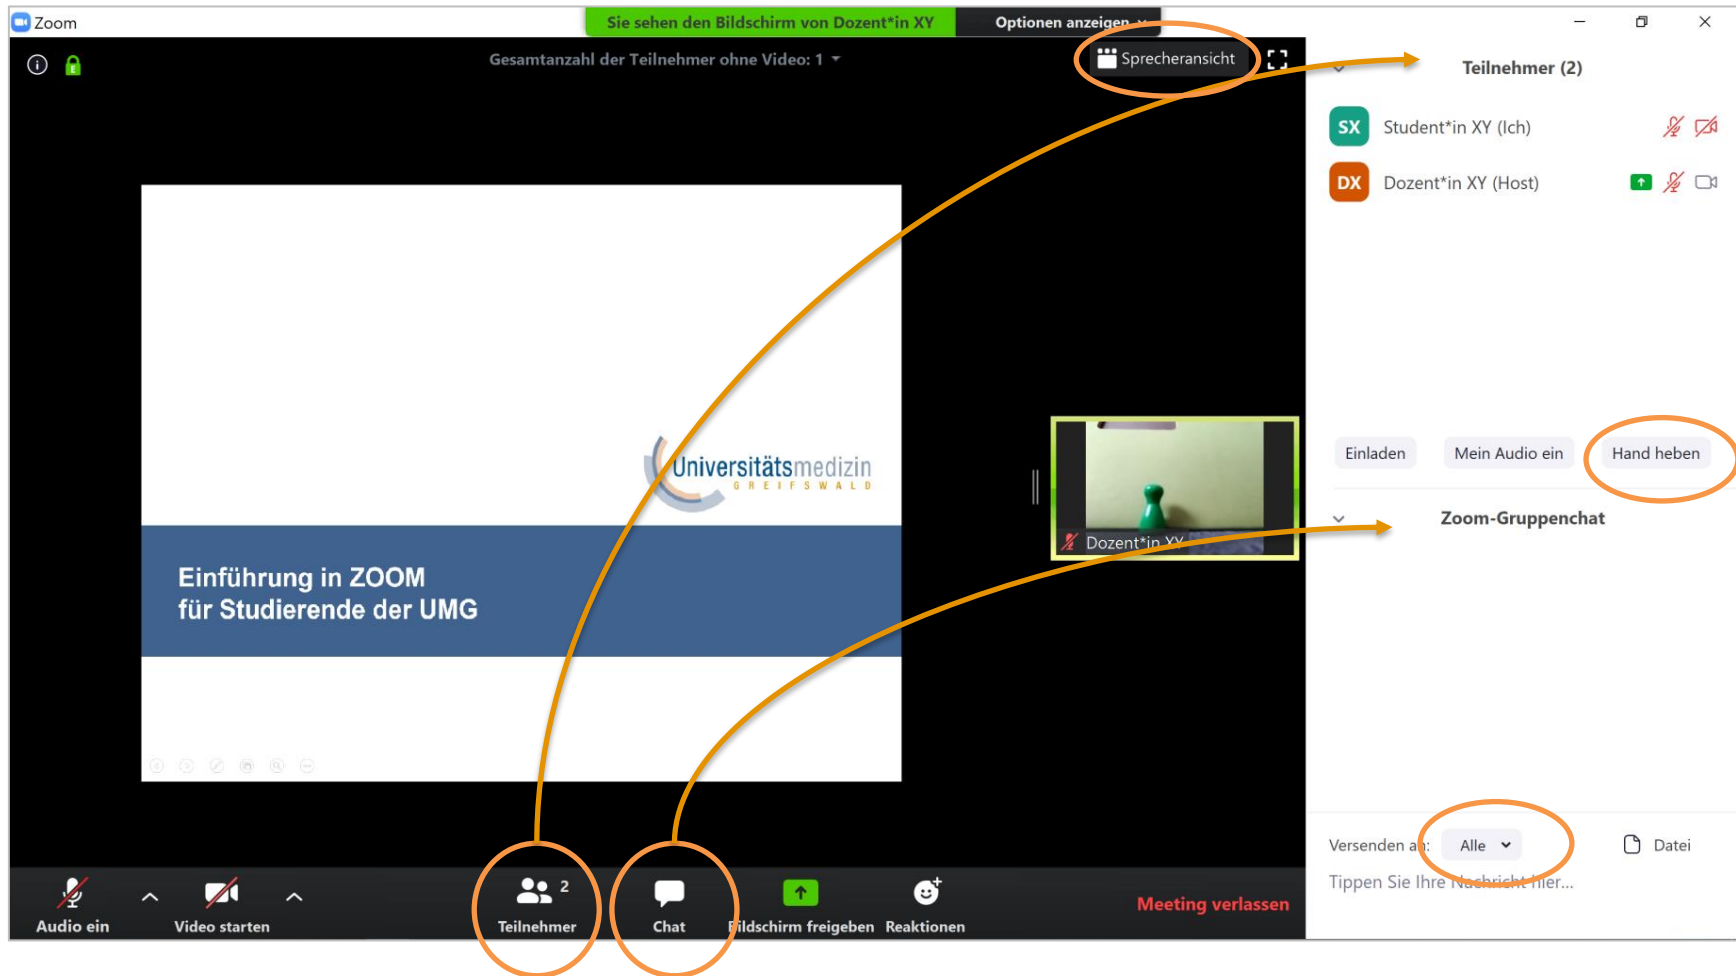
Zoom

Sie sehen den Bildschirm von Dozent*in XY

Optionen anzeigen

Gesamtanzahl der Teilnehmer ohne Video: 1

Sprecheransicht

Teilnehmer (2)

SX Student*in XY (Ich)

DX Dozent*in XY (Host)

Universitätsmedizin
GREIFSWALD

Einführung in ZOOM
für Studierende der UMG

Dozent*in XY

Einladen

Mein Audio ein

Hand heben

Zoom-Gruppenchat

Versenden an: Alle

Datei

Tippen Sie Ihre Nachricht hier...

Audio ein

Video starten

2
Teilnehmer

Chat

Bildschirm freigeben

Reaktionen

Meeting verlassen